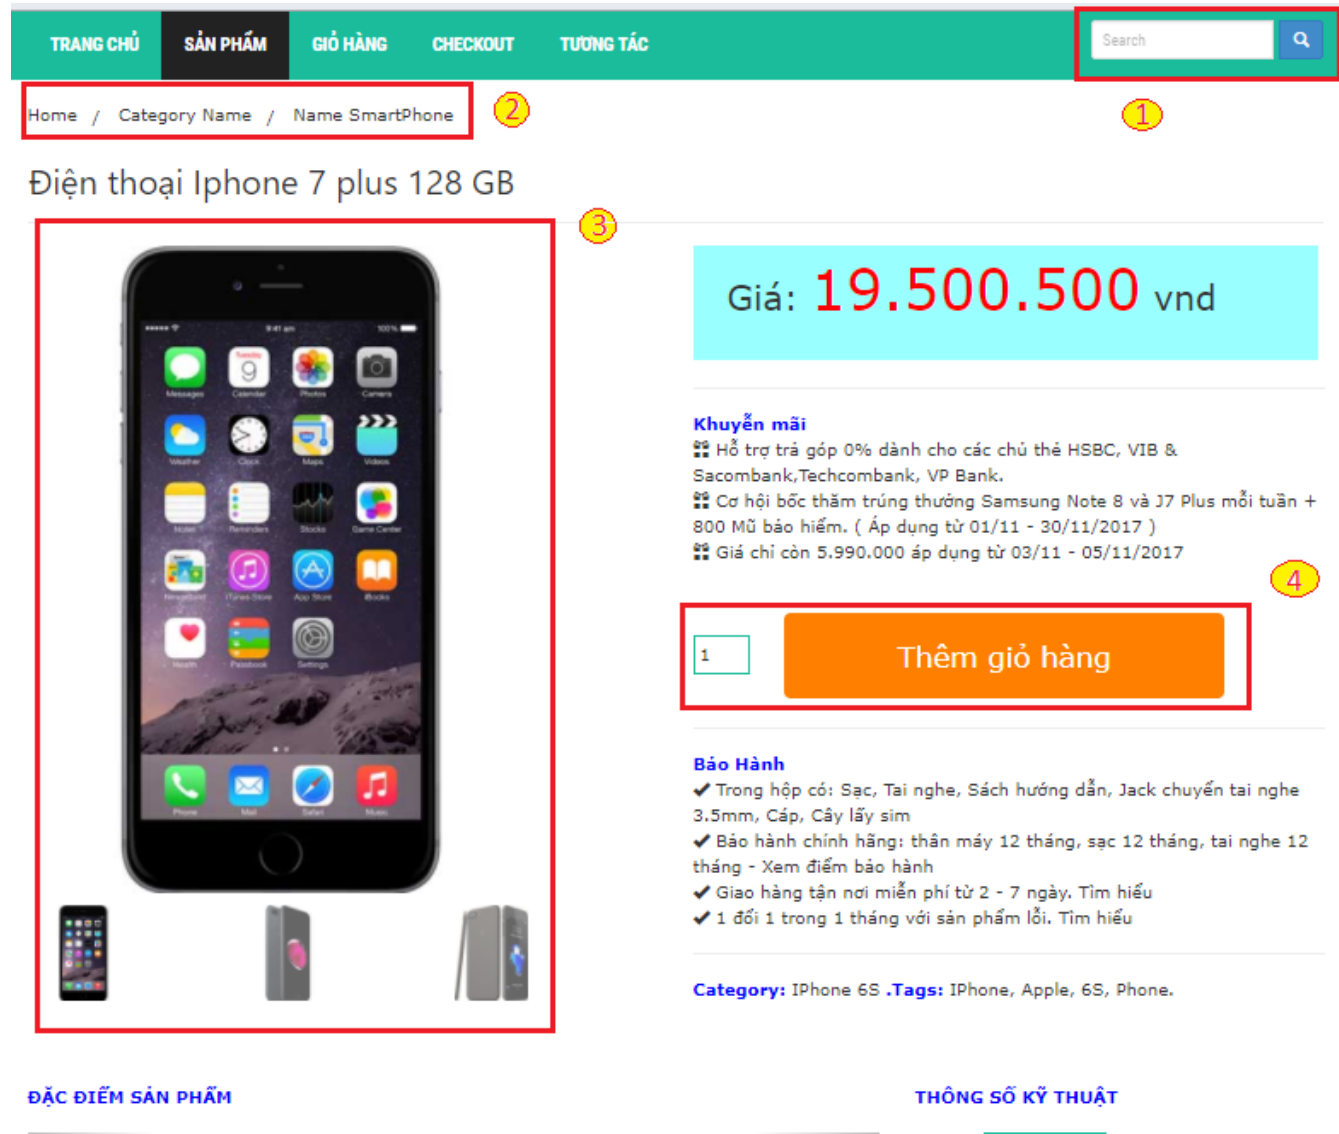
TRANG CHỦ SẢN PHẨM GIỎ HÀNG CHECKOUT TƯƠNG TÁC

Search

1

Home / Category Name / Name SmartPhone

2

Điện thoại Iphone 7 plus 128 GB

3

Giá: 19.500.500 vnd

Khuyến mãi
Hỗ trợ trả góp 0% dành cho các chủ thẻ HSBC, VIB & Sacombank,Techcombank, VP Bank.
Cơ hội bốc thăm trúng thưởng Samsung Note 8 và J7 Plus mỗi tuần + 800 Mũ bảo hiểm. ( Áp dụng từ 01/11 - 30/11/2017 )
Giá chỉ còn 5.990.000 áp dụng từ 03/11 - 05/11/2017

4

1

Thêm giỏ hàng

Bảo Hành
✔ Trong hộp có: Sạc, Tai nghe, Sách hướng dẫn, Jack chuyển tai nghe 3.5mm, Cáp, Cây lấy sim
✔ Bảo hành chính hãng: thân máy 12 tháng, sạc 12 tháng, tai nghe 12 tháng - Xem điểm bảo hành
✔ Giao hàng tận nơi miễn phí từ 2 - 7 ngày. Tìm hiểu
✔ 1 đổi 1 trong 1 tháng với sản phẩm lỗi. Tìm hiểu

Category: IPhone 6S .Tags: IPhone, Apple, 6S, Phone.

ĐẶC ĐIỂM SẢN PHẨM

THÔNG SỐ KỸ THUẬT